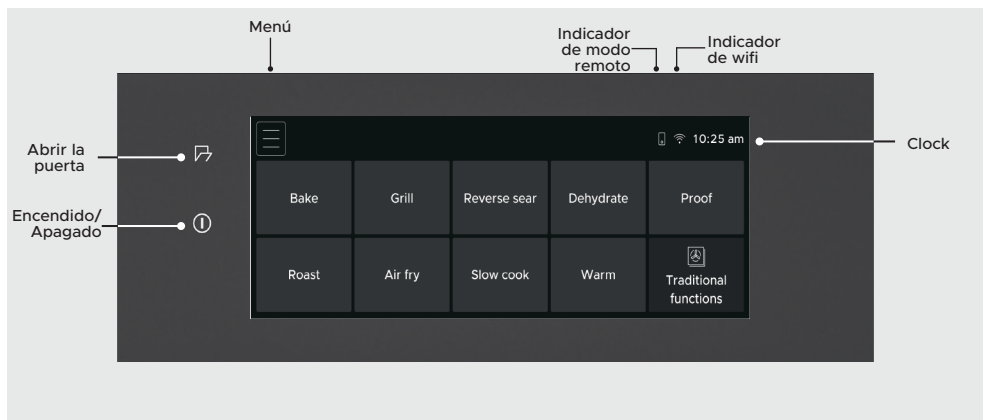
Menú

Indicador de modo remoto

Indicador de wifi

Abrir la puerta

Encendido/ Apagado

10:25 am

Clock

| Bake | Grill | Reverse sear | Dehydrate | Proof |
|---|---|---|---|---|
| Roast | Air fry | Slow cook | Warm | Traditional functions |